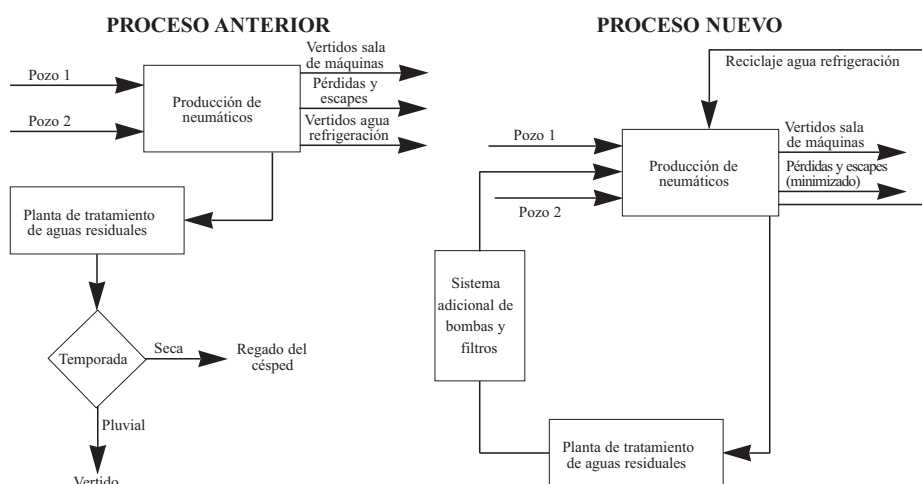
PROCESO ANTERIOR

Pozo 1

Pozo 2

Producción de neumáticos

Vertidos sala de máquinas

Pérdidas y escapes

Vertidos agua refrigeración

Planta de tratamiento de aguas residuales

Temporada

Seca

Regado del césped

Pluvial

Vertido

PROCESO NUEVO

Reciclaje agua refrigeración

Pozo 1

Pozo 2

Producción de neumáticos

Vertidos sala de máquinas

Pérdidas y escapes (minimizado)

Sistema adicional de bombas y filtros

Planta de tratamiento de aguas residuales